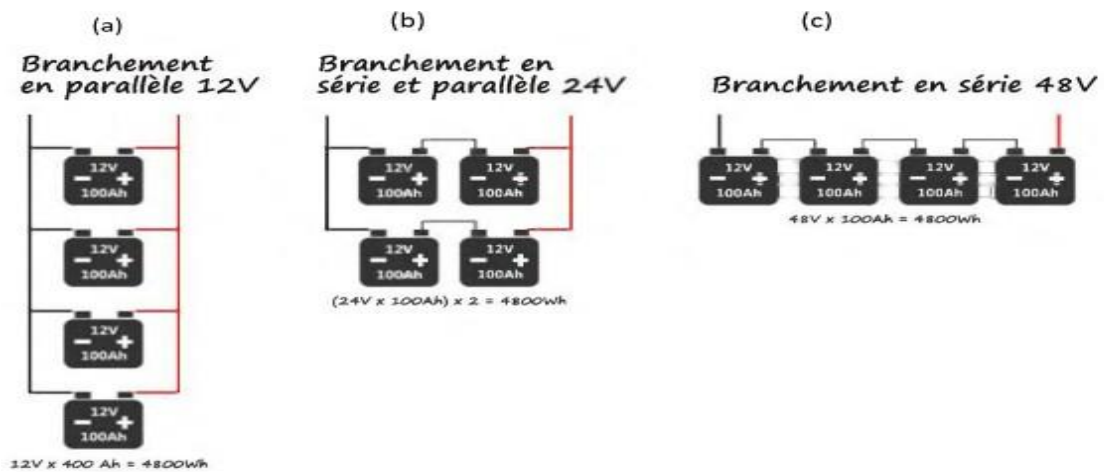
(a)

Branchement en parallèle 12V

12V
− +
100Ah

12V
− +
100Ah

12V
− +
100Ah

12V
− +
100Ah

12V x 400 Ah = 4800Wh

(b)

Branchement en série et parallèle 24V

12V
− +
100Ah

12V
− +
100Ah

12V
− +
100Ah

12V
− +
100Ah

(24V x 100Ah) x 2 = 4800Wh

(c)

Branchement en série 48V

12V
− +
100Ah

12V
− +
100Ah

12V
− +
100Ah

12V
− +
100Ah

48V x 100Ah = 4800Wh